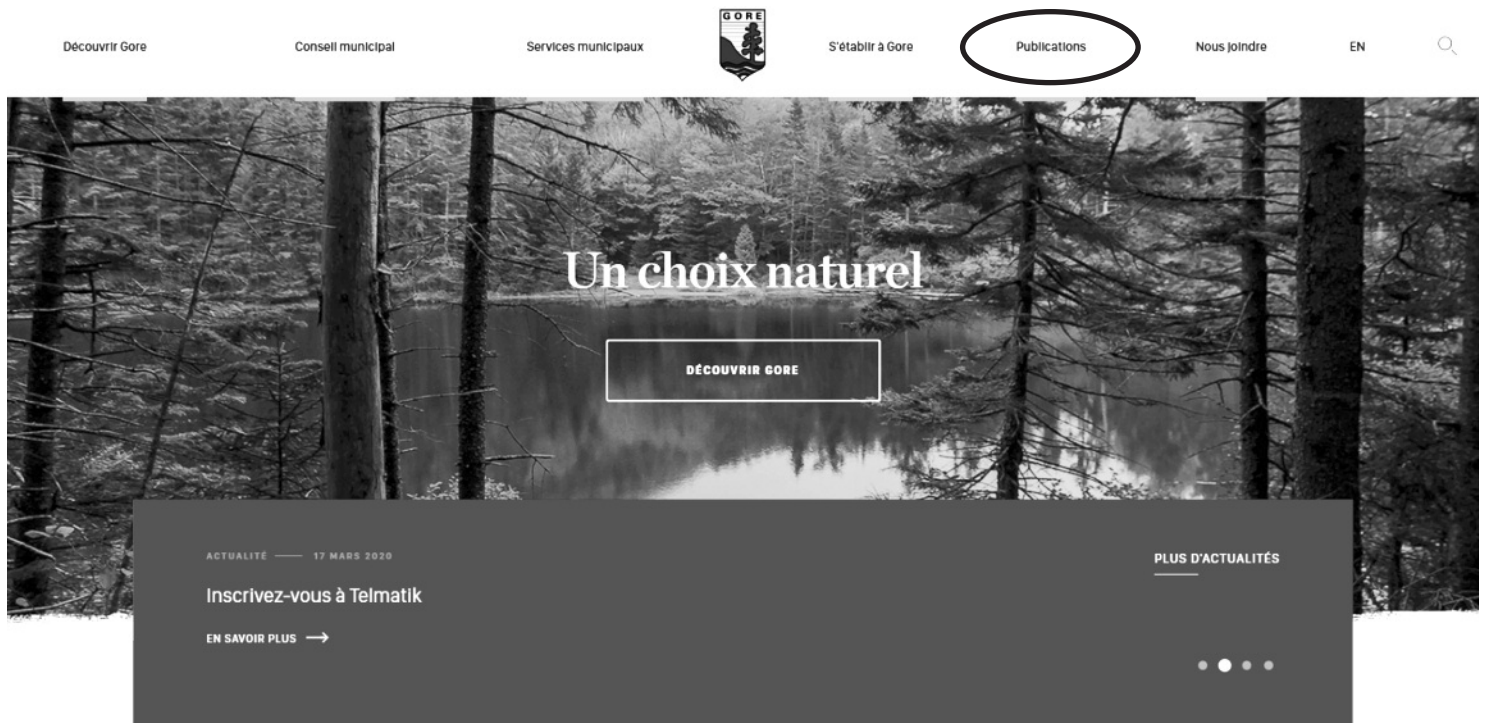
Découvrir Gore

Conseil municipal

Services municipaux

GORE

S'établir à Gore

Publications

Nous joindre

EN

Un choix naturel

DÉCOUVRIR GORE

ACTUALITÉ — 17 MARS 2020

Inscrivez-vous à Telmatik

EN SAVOIR PLUS ⟶

PLUS D'ACTUALITÉS